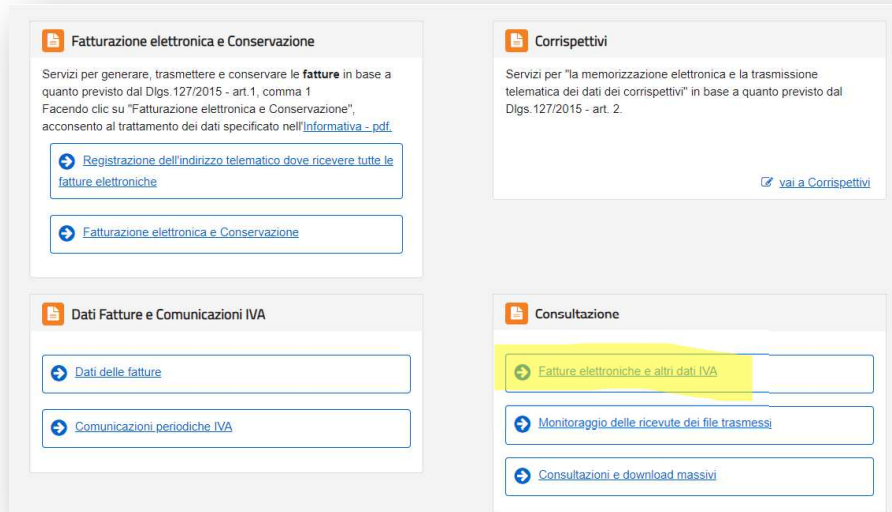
Fatturazione elettronica e Conservazione

Servizi per generare, trasmettere e conservare le **fatture** in base a quanto previsto dal Dlgs.127/2015 - art.1, comma 1
Facendo clic su "Fatturazione elettronica e Conservazione", acconsento al trattamento dei dati specificato nell'Informativa - pdf.

Registrazione dell'indirizzo telematico dove ricevere tutte le fatture elettroniche

Fatturazione elettronica e Conservazione

Corrispettivi

Servizi per "la memorizzazione elettronica e la trasmissione telematica dei dati dei corrispettivi" in base a quanto previsto dal Dlgs.127/2015 - art. 2.

vai a Corrispettivi

Dati Fatture e Comunicazioni IVA

Dati delle fatture

Comunicazioni periodiche IVA

Consultazione

Fatture elettroniche e altri dati IVA

Monitoraggio delle ricevute dei file trasmessi

Consultazioni e download massivi